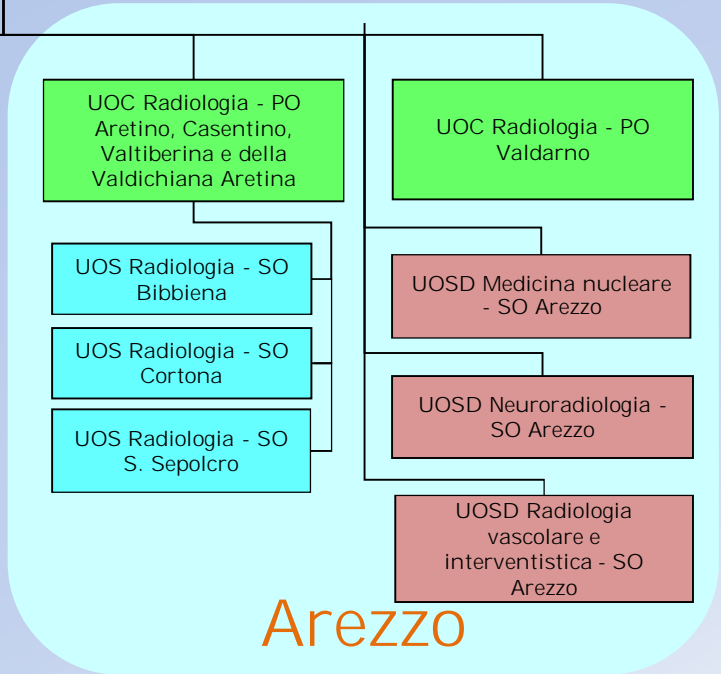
UOC Radiologia - PO Aretino, Casentino, Valtiberina e della Valdichiana Aretina

UOC Radiologia - PO Valdarno

UOS Radiologia - SO Bibbiena

UOS Radiologia - SO Cortona

UOS Radiologia - SO S. Sepolcro

UOSD Medicina nucleare - SO Arezzo

UOSD Neuroradiologia - SO Arezzo

UOSD Radiologia vascolare e interventistica - SO Arezzo

Arezzo